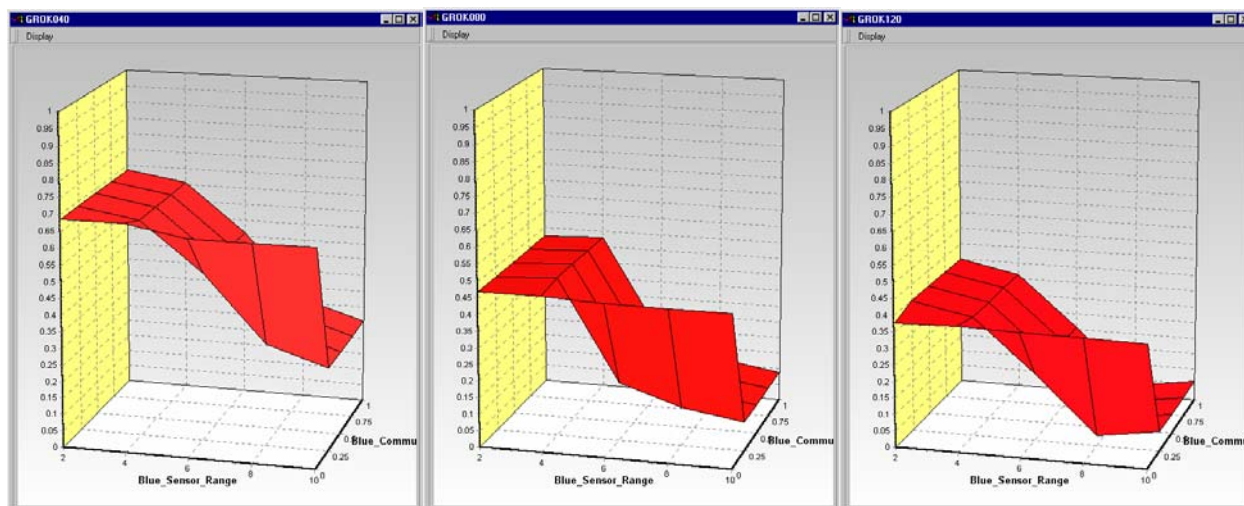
GROK040
Display
1
0.95
0.9
0.85
0.8
0.75
0.7
0.65
0.6
0.55
0.5
0.45
0.4
0.35
0.3
0.25
0.2
0.15
0.1
0.05
0
2
4
6
8
10
0
0.25
0.5
0.75
1
Blue_Sensor_Range
Blue_Commu

GROK000
Display
1
0.95
0.9
0.85
0.8
0.75
0.7
0.65
0.6
0.55
0.5
0.45
0.4
0.35
0.3
0.25
0.2
0.15
0.1
0.05
0
2
4
6
8
10
0
0.25
0.5
0.75
1
Blue_Sensor_Range
Blue_Commu

GROK120
Display
1
0.95
0.9
0.85
0.8
0.75
0.7
0.65
0.6
0.55
0.5
0.45
0.4
0.35
0.3
0.25
0.2
0.15
0.1
0.05
0
2
4
6
8
10
0
0.25
0.5
0.75
1
Blue_Sensor_Range
Blue_Commu